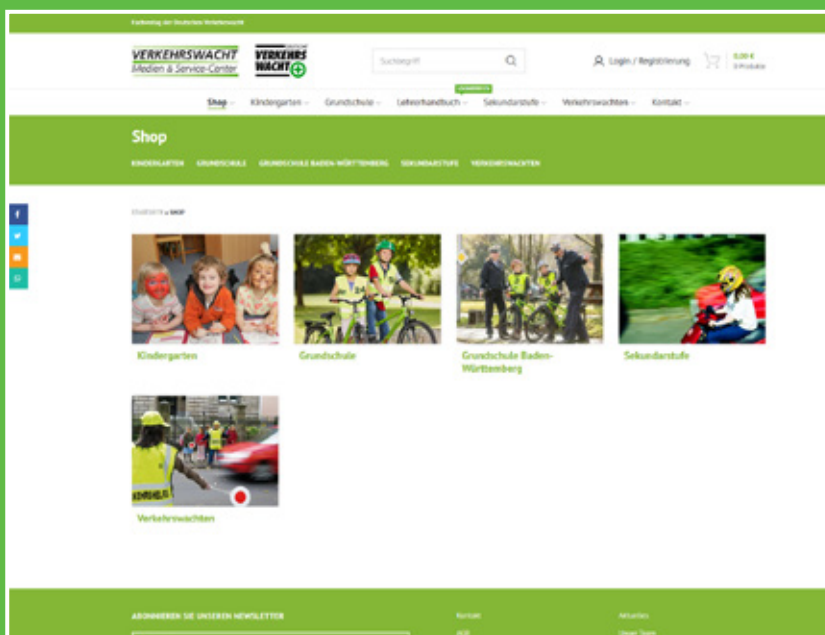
Fachverlag der Deutschen Verkehrswacht

VERKEHRSWACHT Medien & Service-Center

VERKEHRS WACHT

Suchbegriff

Login / Registrierung

0,00 €
0 Produkte

Shop Kindergarten Grundschule Lehrerhandbuch Sekundarstufe Verkehrswachten Kontakt

Shop

KINDERGARTEN GRUNDSCHULE GRUNDSCHULE BADEN-WÜRTTEMBERG SEKUNDARSTUFE VERKEHRSWACHTEN

STARTSEITE » SHOP

Kindergarten

Grundschule

Grundschule Baden-Württemberg

Sekundarstufe

Verkehrswachten

ABONNIEREN SIE UNSEREN NEWSLETTER

Kontakt

Aktuelles